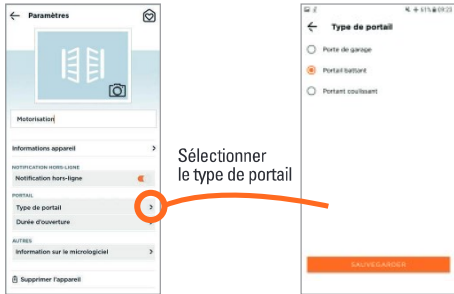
Paramètres

Motorisation

Informations appareil

NOTIFICATION HORS-LIGNE

Notification hors-ligne

PORTAIL

Type de portail

Durée d'ouverture

AUTRES

Information sur le micrologiciel

Supprimer l'appareil

Sélectionner le type de portail

61% 09:23

Type de portail

Porte de garage

Portail battant

Portant coulissant

SAUVEGARDER